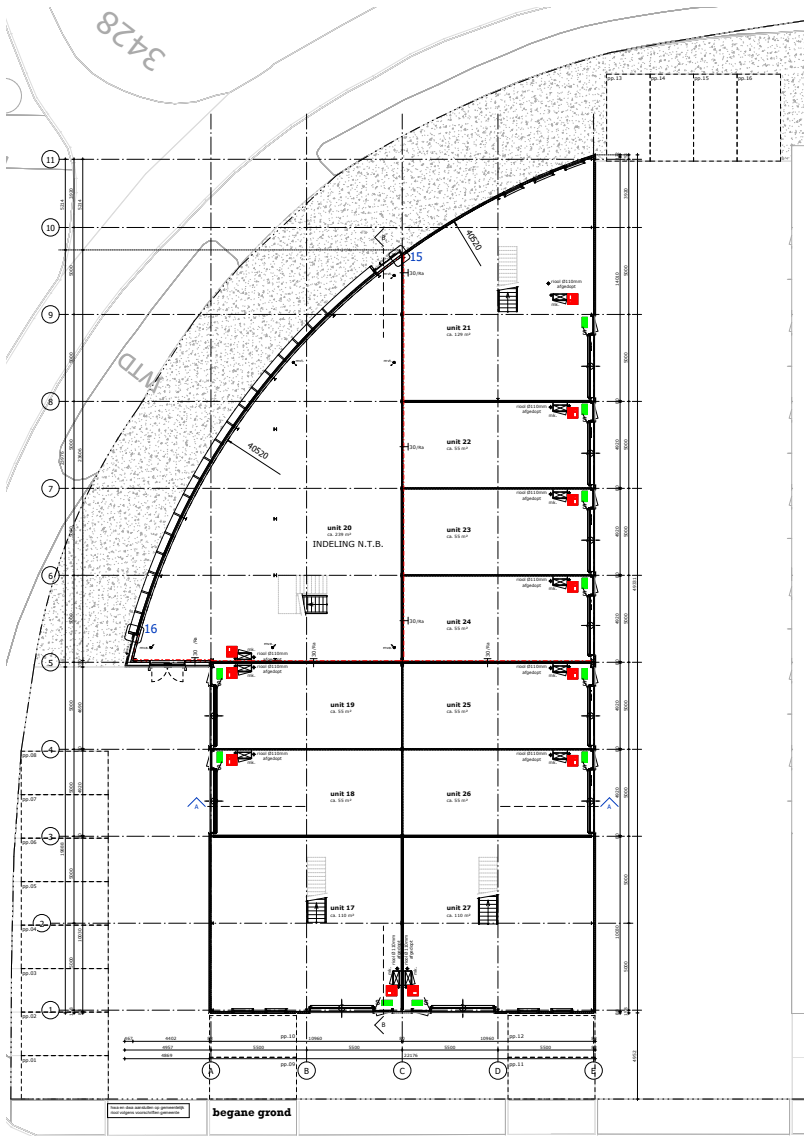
3428

WTD

11
10
9
8
7
6
5
4
3
2
1

A
B
C
D
E

pp.13 pp.14 pp.15 pp.16

15
16

40520
40520

unit 21
ca. 129 m²

unit 22
ca. 55 m²

unit 23
ca. 55 m²

unit 24
ca. 55 m²

unit 20
ca. 239 m²
INDELING N.T.B.

unit 19
ca. 55 m²

unit 25
ca. 55 m²

unit 18
ca. 55 m²

unit 26
ca. 55 m²

unit 17
ca. 110 m²

unit 27
ca. 110 m²

riool Ø110mm afgedopt

pp.08
pp.07
pp.06
pp.05
pp.04
pp.03
pp.02
pp.01

pp.10
pp.09
pp.12
pp.11

5500 5500 5500 5500
10960 10960
22176

begane grond